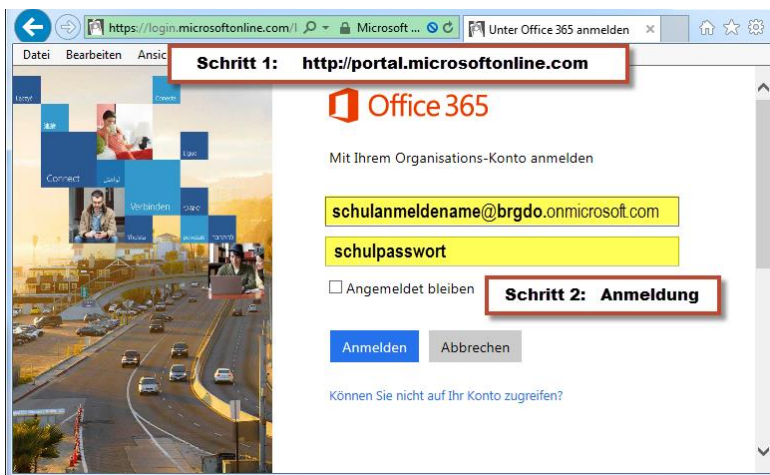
https://login.microsoftonline.com/ Microsoft ... Unter Office 365 anmelden ×

Datei Bearbeiten Ansic

Schritt 1: http://portal.microsoftonline.com

Connect Verbinden

Office 365

Mit Ihrem Organisations-Konto anmelden

schulanmeldename@brgdo.onmicrosoft.com

schulpasswort

Angemeldet bleiben

Schritt 2: Anmeldung

Anmelden Abbrechen

Können Sie nicht auf Ihr Konto zugreifen?